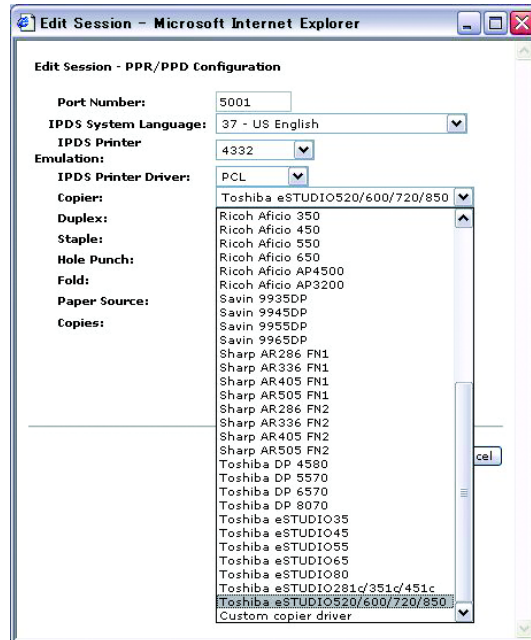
Edit Session - Microsoft Internet Explorer

Edit Session - PPR/PPD Configuration

Port Number: 5001

IPDS System Language: 37 - US English

IPDS Printer Emulation: 4332

IPDS Printer Driver: PCL

Copier: Toshiba eSTUDIO520/600/720/850

Duplex:

Staple:

Hole Punch:

Fold:

Paper Source:

Copies:

Ricoh Aficio 350
Ricoh Aficio 450
Ricoh Aficio 550
Ricoh Aficio 650
Ricoh Aficio AP4500
Ricoh Aficio AP3200
Savin 9935DP
Savin 9945DP
Savin 9955DP
Savin 9965DP
Sharp AR286 FN1
Sharp AR336 FN1
Sharp AR405 FN1
Sharp AR505 FN1
Sharp AR286 FN2
Sharp AR336 FN2
Sharp AR405 FN2
Sharp AR505 FN2
Toshiba DP 4580
Toshiba DP 5570
Toshiba DP 6570
Toshiba DP 8070
Toshiba eSTUDIO35
Toshiba eSTUDIO45
Toshiba eSTUDIO55
Toshiba eSTUDIO65
Toshiba eSTUDIO80
Toshiba eSTUDIO281c/351c/451c
Toshiba eSTUDIO520/600/720/850
Custom copier driver

cel